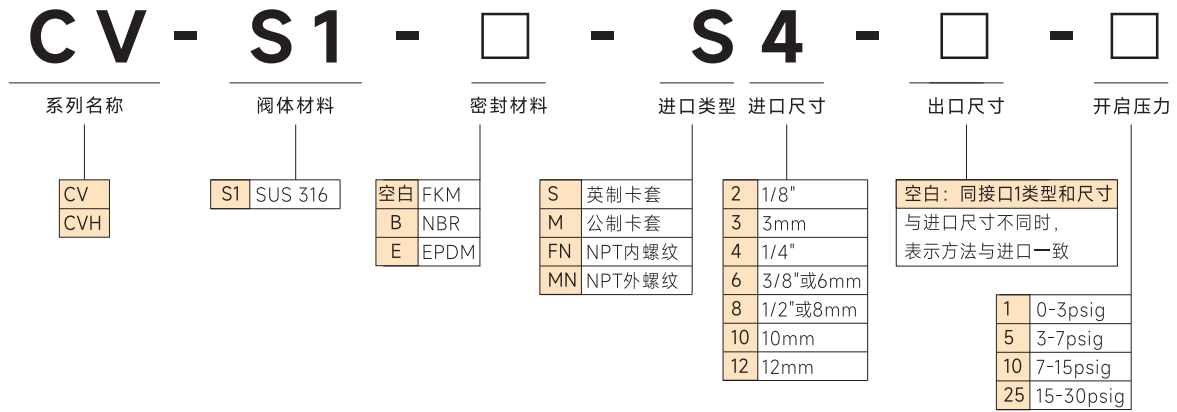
CV - S1 - □ - S4 - □ - □

系列名称

| CV |
|---|
| CVH |

阀体材料

| S1 | SUS 316 |
|---|---|

密封材料

| 空白 | FKM |
|---|---|
| B | NBR |
| E | EPDM |

进口类型

| S | 英制卡套 |
|---|---|
| M | 公制卡套 |
| FN | NPT内螺纹 |
| MN | NPT外螺纹 |

进口尺寸

| 2 | 1/8" |
|---|---|
| 3 | 3mm |
| 4 | 1/4" |
| 6 | 3/8"或6mm |
| 8 | 1/2"或8mm |
| 10 | 10mm |
| 12 | 12mm |

出口尺寸

空白：同接口1类型和尺寸
与进口尺寸不同时，
表示方法与进口一致

开启压力

| 1 | 0-3psig |
|---|---|
| 5 | 3-7psig |
| 10 | 7-15psig |
| 25 | 15-30psig |